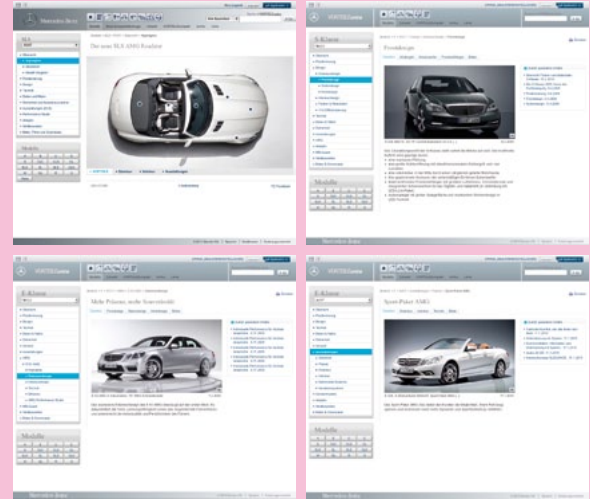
Mercedes-Benz

SLS

Der neue SLS AMG Roadster

Modelle

Mercedes-Benz

E-Klasse

Produkte

Modelle

Mercedes-Benz

E-Klasse

Mehr Präsenz, mehr Souveränität

Modelle

Mercedes-Benz

E-Klasse

Sport-Paket AMG

Modelle

Mercedes-Benz